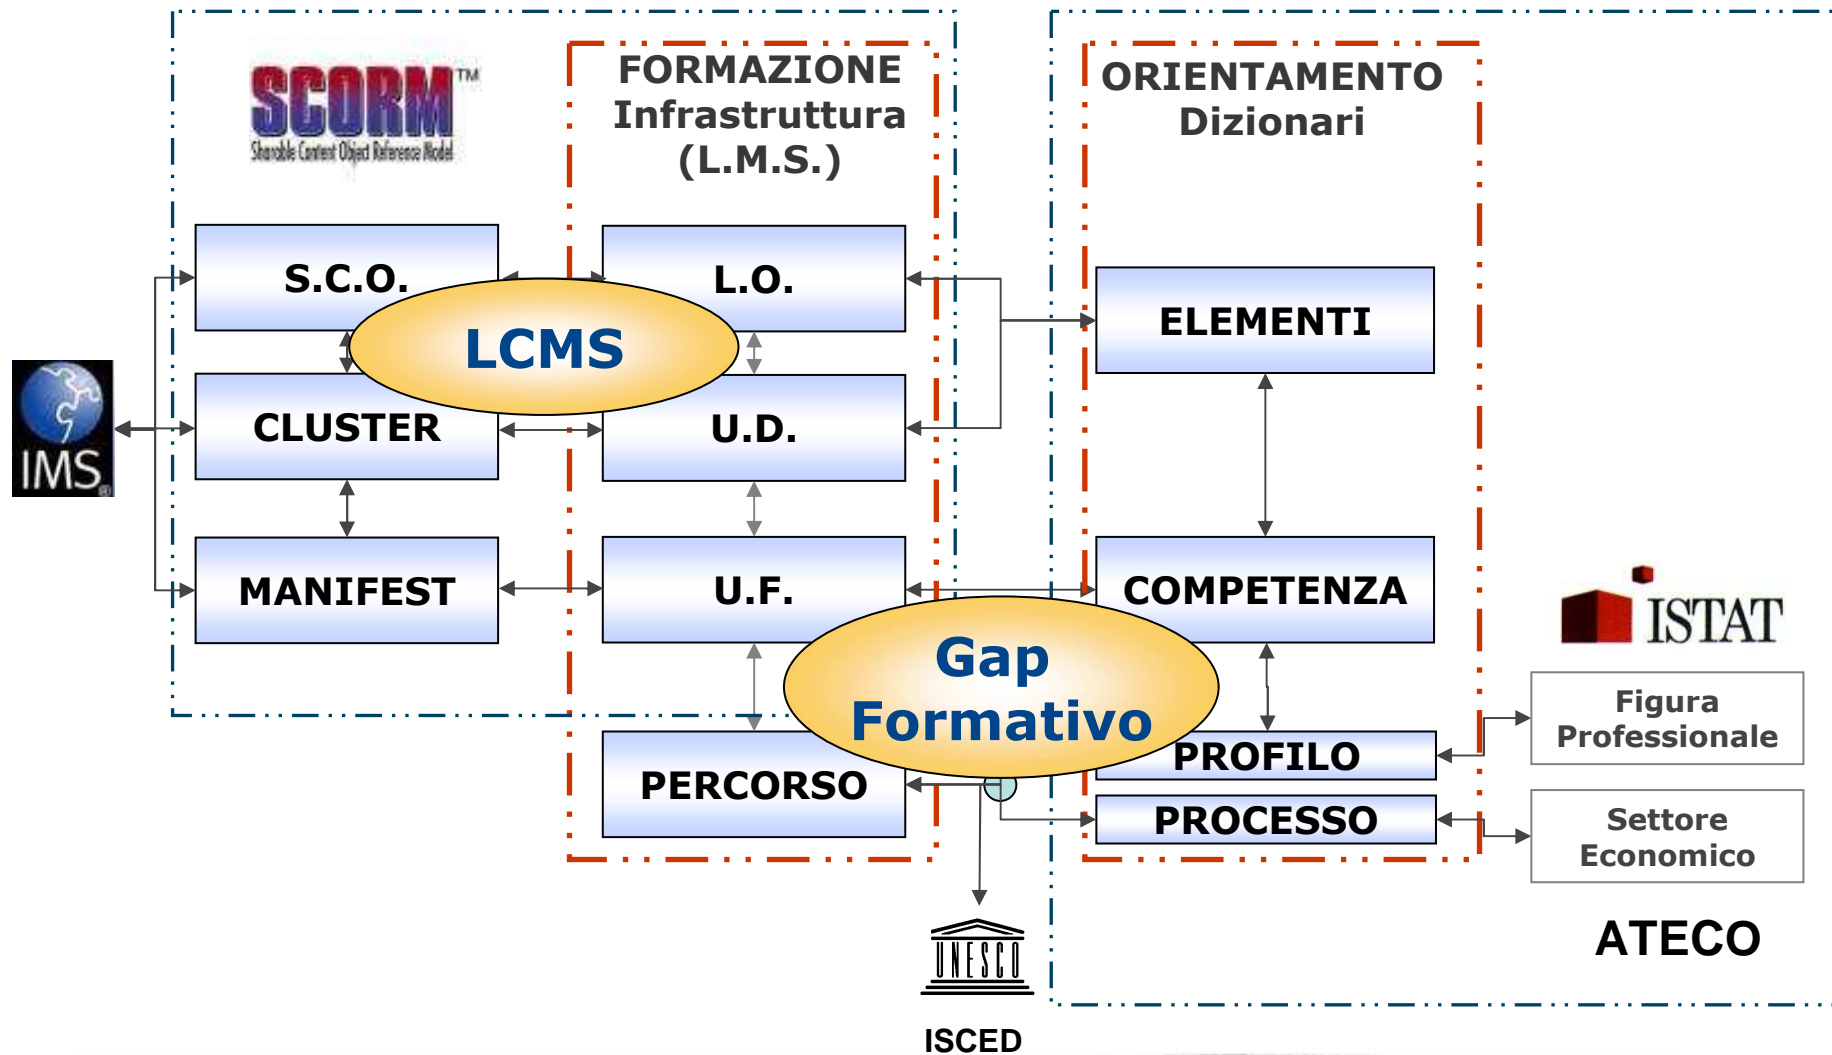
SCORM™
Sharable Content Object Reference Model

FORMAZIONE
Infrastruttura
(L.M.S.)

ORIENTAMENTO
Dizionari

S.C.O.

L.O.

LCMS

ELEMENTI

IMS

CLUSTER

U.D.

MANIFEST

U.F.

COMPETENZA

ISTAT

Gap
Formativo

PROFILO

Figura
Professionale

PERCORSO

PROCESSO

Settore
Economico

ATECO

UNESCO

ISCED